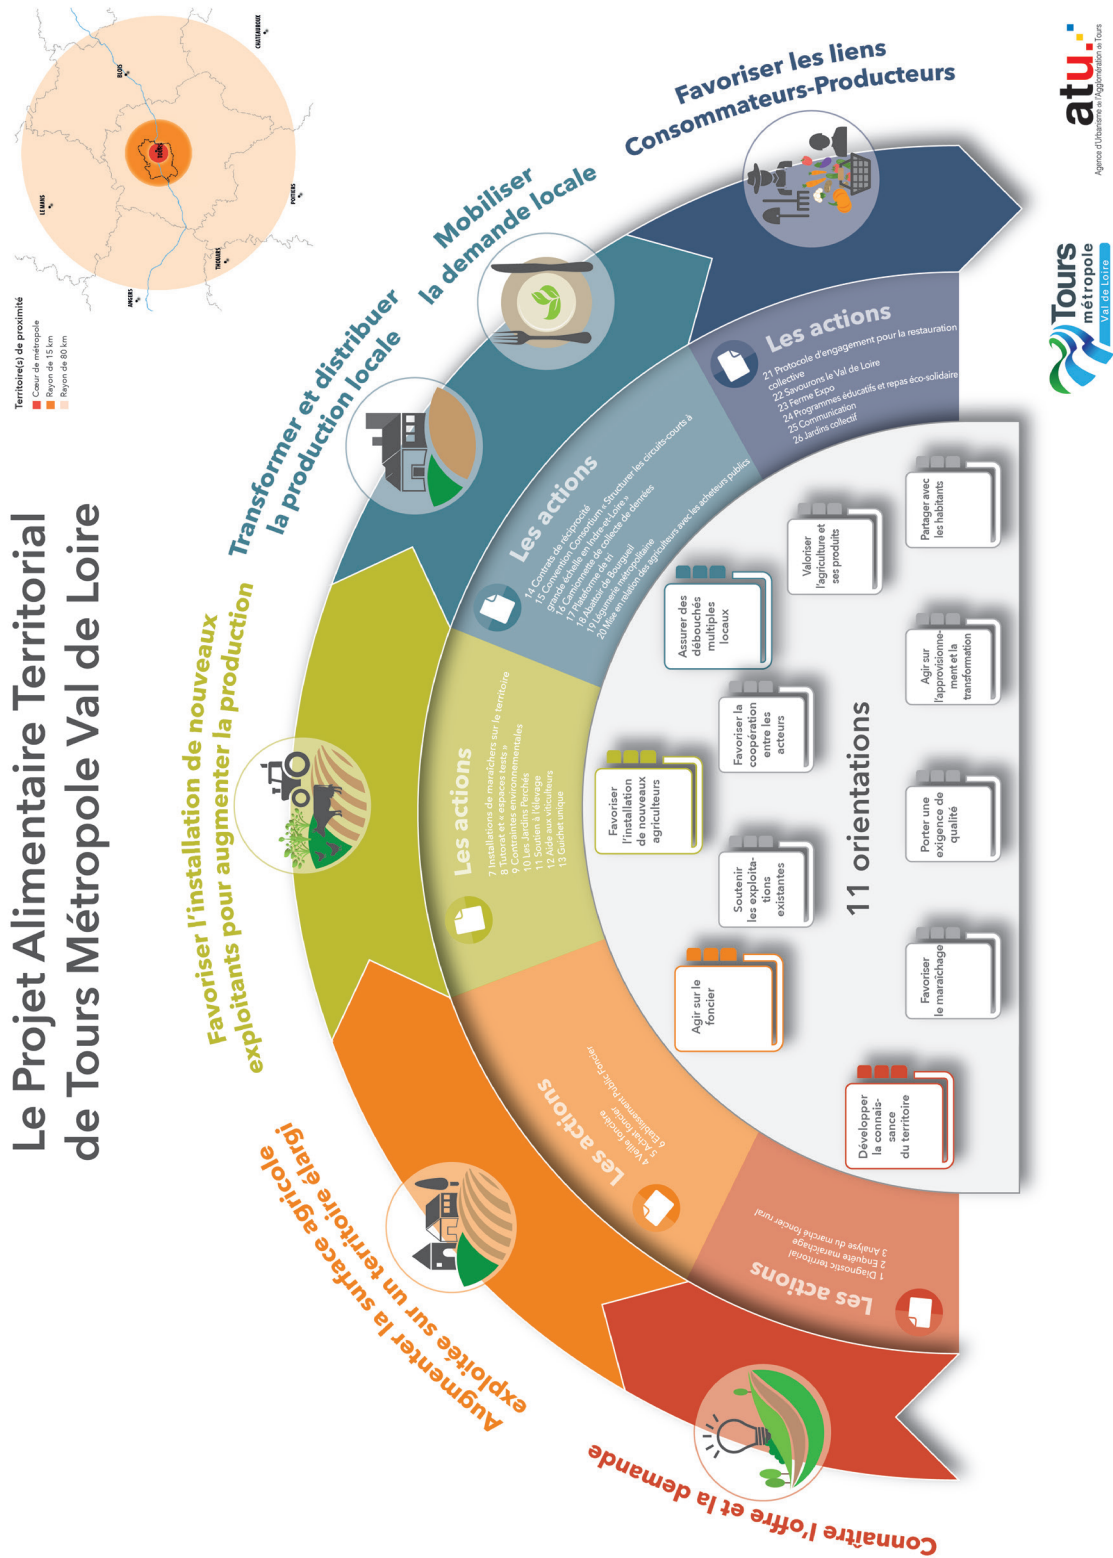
Le Projet Alimentaire Territorial de Tours Métropole Val de Loire

Territoire(s) de proximité
Cœur de métropole
Rayon de 15 km
Rayon de 80 km

BLOIS
CHATEAUROUX
LE MANS
POITIERS
THOUARS
ANGERS
TOURS

atu
Agence d'Urbanisme de l'Agglomération de Tours

Tours métropole Val de Loire

Favoriser les liens Consommateurs-Producteurs

Mobiliser la demande locale

Transformer et distribuer la production locale

Favoriser l'installation de nouveaux exploitants pour augmenter la production

Augmenter la surface agricole exploitée sur un territoire élargi

Connaître l'offre et la demande

Les actions
21 Protocole d'engagement pour la restauration collective
22 Savourons le Val de Loire
23 Ferme Expo
24 Programmes éducatifs et repas éco-solidaire
25 Communication
26 Jardins collectif

Les actions
14 Contrats de réciprocité
15 Convention Consortium « Structurer les circuits-courts à grande échelle en Indre et Loire »
16 Cartomobile de collecte de denrées
17 Plateforme de tri
18 Abattoir de Bourgueil
19 Légumerie métropolitaine
20 Mise en relation des agriculteurs avec les acheteurs publics

Les actions
7 Installations de maraîchers sur le territoire
8 Tutorat et « espaces tests »
9 Contraintes environnementales
10 Les Jardins Perchés
11 Soutien à l'élevage
12 Aide aux viticulteurs
13 Guichet unique

Les actions
4 Veille foncière
5 Achat foncier
6 Établissement Public Foncier

Les actions
1 Diagnostic territorial
2 Enquête maraîchage
3 Analyse du marché foncier rural

11 orientations

Partager avec les habitants
Valoriser l'agriculture et ses produits
Assurer des débouchés multiples locaux
Agir sur l'approvisionnement et la transformation
Favoriser la coopération entre les acteurs
Favoriser l'installation de nouveaux agriculteurs
Porter une exigence de qualité
Soutenir les exploitations existantes
Agir sur le foncier
Favoriser le maraîchage
Développer la connaissance du territoire